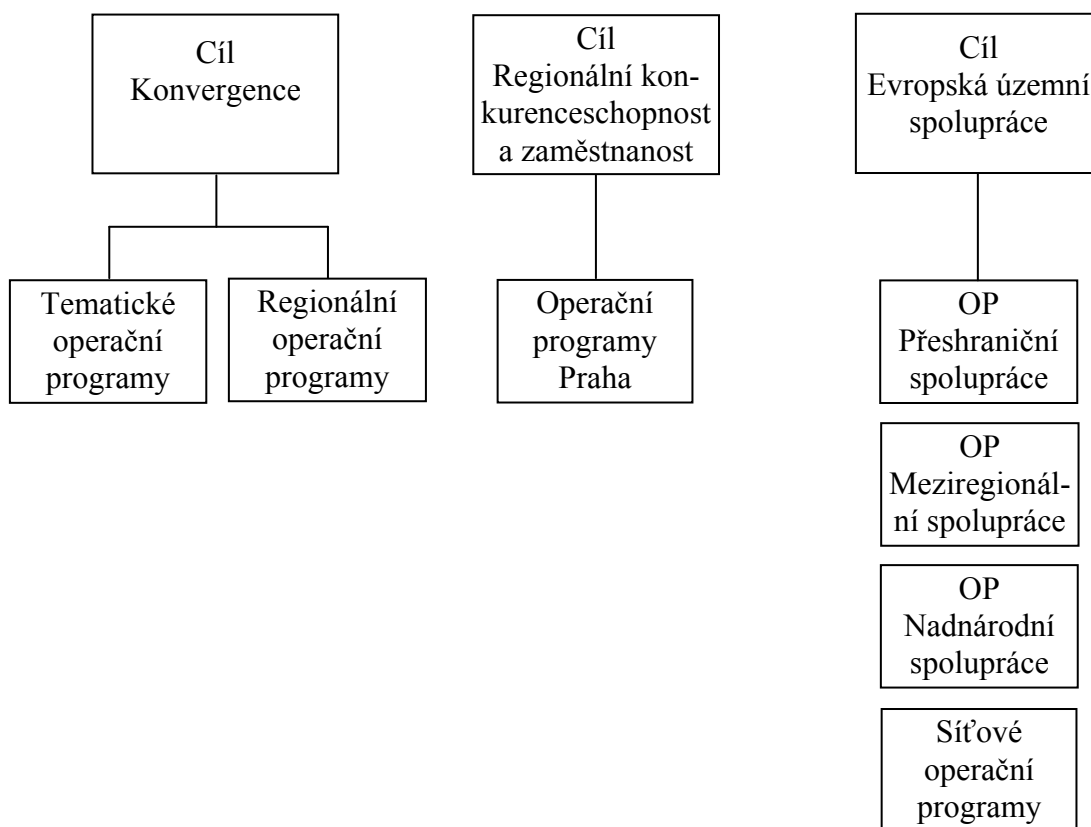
Cíl Konvergence

Tematické operační programy

Regionální operační programy

Cíl Regionální konkurenceschopnost a zaměstnanost

Operační programy Praha

Cíl Evropská územní spolupráce

OP Přeshraniční spolupráce

OP Meziregionální spolupráce

OP Nadnárodní spolupráce

Síťové operační programy